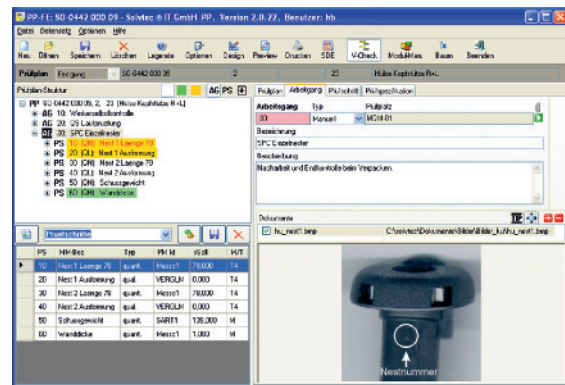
PP-FE: SD-0442 000 09 - Solvtec ® IT GmbH PP, Version 2.0.22, Benutzer: hb

Datei Datensatz Optionen Hilfe

Neu Öffnen Speichern Löschen Legende Optionen Design Preview Drucken SDE V-Check Modul-Man Bauen Beenden

Prüfplan Fertigung SD-0442 000 05 2 23 Hülse Kopfstütze R+L

Prüfplan-Struktur AG PS

PP SD-0442 000 05, 2, 23 [Hülse Kopfstütze R+L]
AG 10: Wareneingangskontrolle
AG 20: QS Laufprüfung
AG 30: SPC Einzelmester
PS 10 [CN]: Nest 1 Laenge 70
PS 20 [CL]: Nest 1 Ausformung
PS 30 [CN]: Nest 2 Laenge 70
PS 40 [CL]: Nest 2 Ausformung
PS 50 [CN]: Schussgewicht
PS 60 [CN]: Wanddicke

Prüfplan Arbeitsgang Prüfschritt Prüfspezifikation

Arbeitsgang Typ Prüfplatz
30 Manuell MC11-01

Bezeichnung
SPC Einzelmester

Beschreibung
Nacharbeit und Endkontrolle beim Verpacken.

Prüfschritte

| PS | Merkmal | Typ | PM Id | V.Ziel | M/T |
|---|---|---|---|---|---|
| 10 | Nest 1 Laenge 70 | quant. | Messc1 | 70.000 | T4 |
| 20 | Nest 1 Ausformung | qual. | VERGLM | 0.000 | T4 |
| 30 | Nest 2 Laenge 70 | quant. | VERGLM | 0.000 | T4 |
| 40 | Nest 2 Ausformung | qual. | VERGLM | 0.000 | T4 |
| 50 | Schussgewicht | quant. | SART1 | 135.000 | M |
| 60 | Wanddicke | quant. | Messc1 | 2.000 | T4 |

Dokumente
hu_nest1.bmp C:\solvtec\Dokumente\Bilder_hu\hu_nest1.bmp

Nestnummer